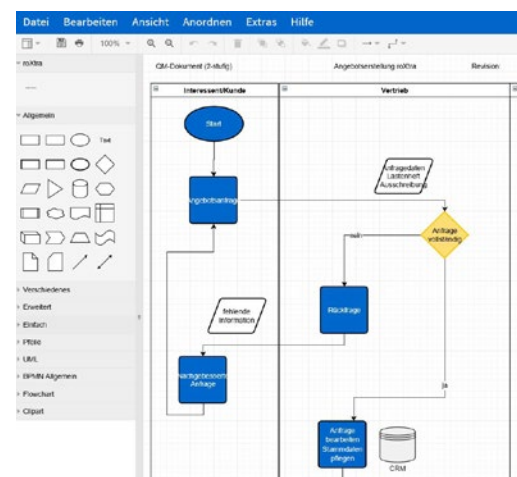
Datei Bearbeiten Ansicht Anordnen Extras Hilfe

100%

roXtra

Allgemein

Text

Verschiedenes
Erweitert
Einfach
Pfeile
UML
BPMN Allgemein
Flowchart
Clipart

QM-Dokument (2-stufig)

Angebotserstellung roXtra

Revision

Interessent/Kunde

Vertrieb

Start

Angebotsanfrage

Anfragedaten Lastenheft Ausschreibung

Anfrage vollständig

nein

Rückfrage

fehlende Information

Nachgebesserte Anfrage

ja

Anfrage bearbeiten Stammdaten pflegen

CRM